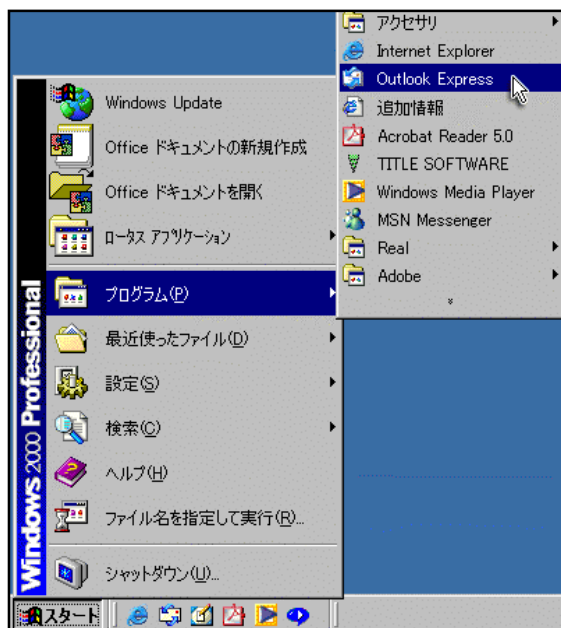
アクセサリ
Internet Explorer
Outlook Express
追加情報
Acrobat Reader 5.0
TITLE SOFTWARE
Windows Media Player
MSN Messenger
Real
Adobe

Windows Update
Office ドキュメントの新規作成
Office ドキュメントを開く
ロータス アプリケーション
プログラム(P)
最近使ったファイル(D)
設定(S)
検索(C)
ヘルプ(H)
ファイル名を指定して実行(R)...
シャットダウン(U)...

Windows 2000 Professional

スタート